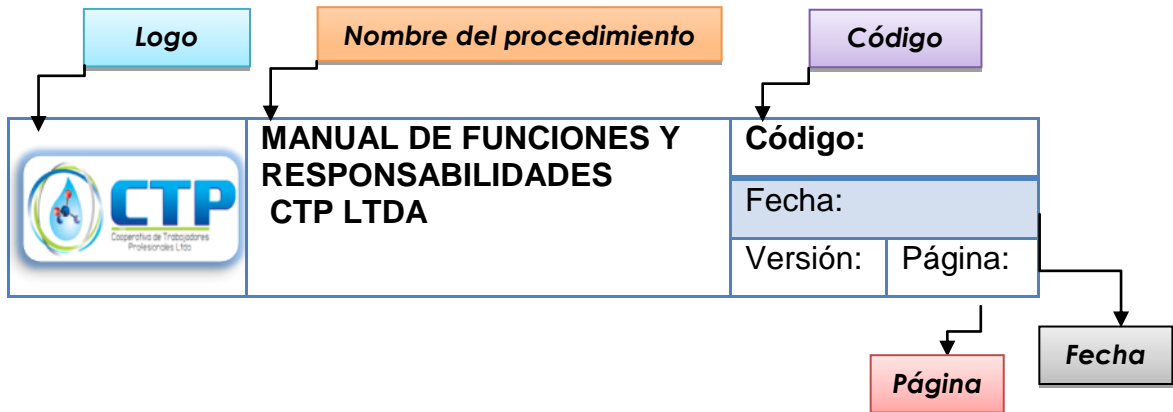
Logo

Nombre del procedimiento

Código

CTP
Cooperativa de Trabajadores Profesionales Ltda

| CTP Cooperativa de Trabajadores Profesionales Ltda | MANUAL DE FUNCIONES Y RESPONSABILIDADES CTP LTDA | Código: | |
|---|---|---|---|
| | | Fecha: | |
| | | Versión: | Página: |

Fecha

Página